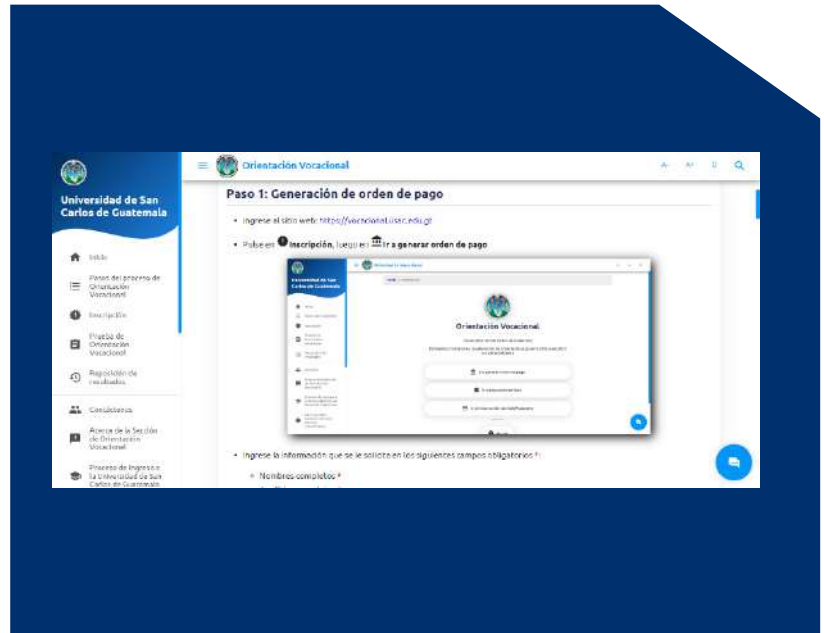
Universidad de San Carlos de Guatemala

Inicio

Pasos del proceso de Orientación Vocacional

Inscripción

Prueba de Orientación Vocacional

Reposición de resultados

Consultores

Acerca de la Sección de Orientación Vocacional

Proceso de Ingreso a la Universidad de San Carlos de Guatemala

Orientación Vocacional

A- A+ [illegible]

Paso 1: Generación de orden de pago

• Ingrese al sitio web: https://vocacional.usac.edu.gt

• Pulse en Inscripción, luego en Ir a generar orden de pago

Orientación Vocacional

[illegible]

• Ingrese la información que se le solicita en los siguientes campos obligatorios *:

• Nombres completos *